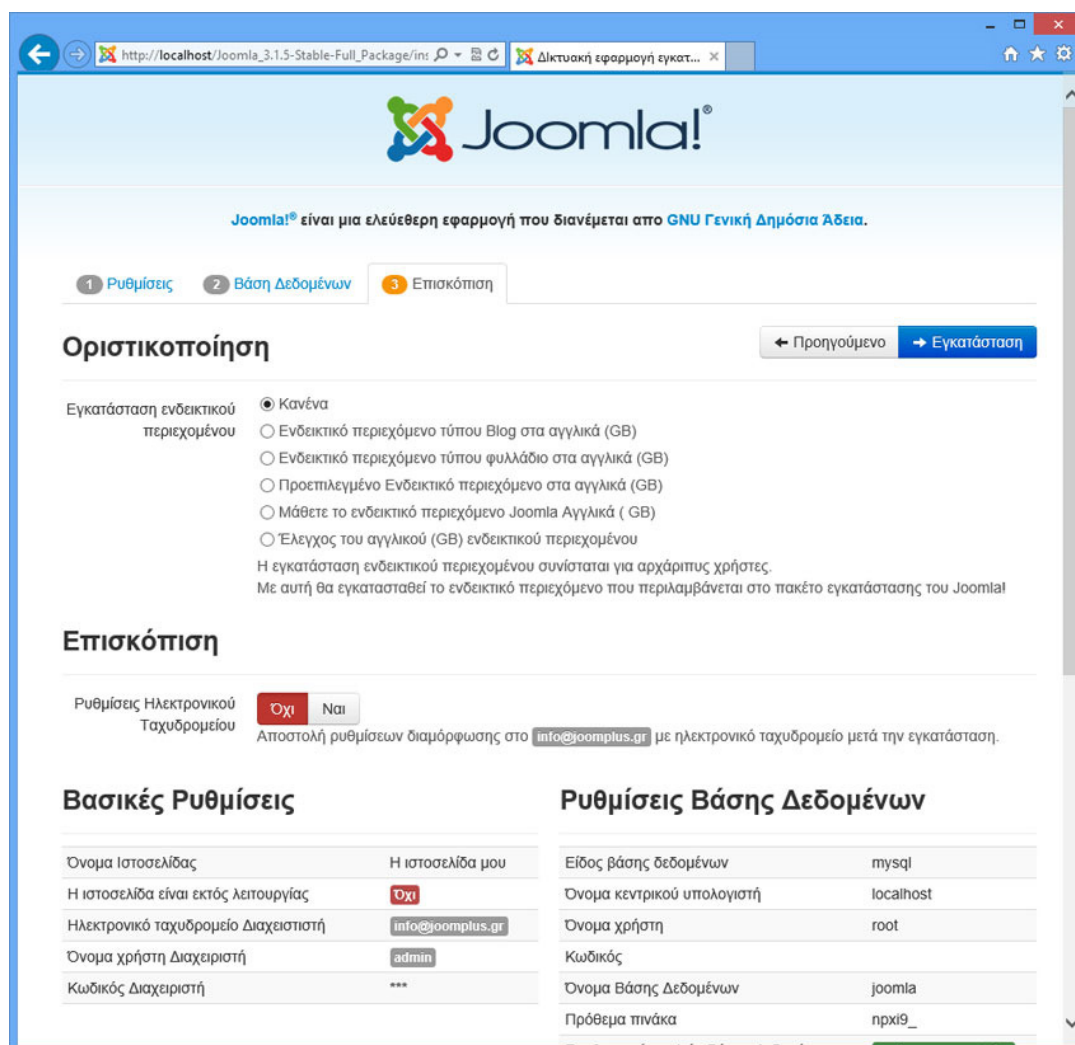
http://localhost/Joomla_3.1.5-Stable-Full_Package/ins

Δικτυακή εφαρμογή εγκατ...

Joomla!®

Joomla!® είναι μια ελεύθερη εφαρμογή που διανέμεται απο GNU Γενική Δημόσια Άδεια.

1 Ρυθμίσεις
2 Βάση Δεδομένων
3 Επισκόπιση

Οριστικοποίηση

← Προηγούμενο
→ Εγκατάσταση

Εγκατάσταση ενδεικτικού περιεχομένου

Κανένα
Ενδεικτικό περιεχόμενο τύπου Blog στα αγγλικά (GB)
Ενδεικτικό περιεχόμενο τύπου φυλλάδιο στα αγγλικά (GB)
Προεπιλεγμένο Ενδεικτικό περιεχόμενο στα αγγλικά (GB)
Μάθετε το ενδεικτικό περιεχόμενο Joomla Αγγλικά ( GB)
Έλεγχος του αγγλικού (GB) ενδεικτικού περιεχομένου

Η εγκατάσταση ενδεικτικού περιεχομένου συνίσταται για αρχάριτυς χρήστες.
Με αυτή θα εγκατασταθεί το ενδεικτικό περιεχόμενο που περιλαμβάνεται στο πακέτο εγκατάστασης του Joomla!

Επισκόπιση

Ρυθμίσεις Ηλεκτρονικού Ταχυδρομείου

Όχι
Ναι

Αποστολή ρυθμίσεων διαμόρφωσης στο info@joomplus.gr με ηλεκτρονικό ταχυδρομείο μετά την εγκατάσταση.

Βασικές Ρυθμίσεις

| | |
|---|---|
| Όνομα Ιστοσελίδας | Η ιστοσελίδα μου |
| Η ιστοσελίδα είναι εκτός λειτουργίας | Όχι |
| Ηλεκτρονικό ταχυδρομείο Διαχειστιστή | info@joomplus.gr |
| Όνομα χρήστη Διαχειριστή | admin |
| Κωδικός Διαχειριστή | *** |

Ρυθμίσεις Βάσης Δεδομένων

| | |
|---|---|
| Είδος βάσης δεδομένων | mysql |
| Όνομα κεντρικού υπολογιστή | localhost |
| Όνομα χρήστη | root |
| Κωδικός | |
| Όνομα Βάσης Δεδομένων | joomla |
| Πρόθεμα πινάκα | npxi9_ |